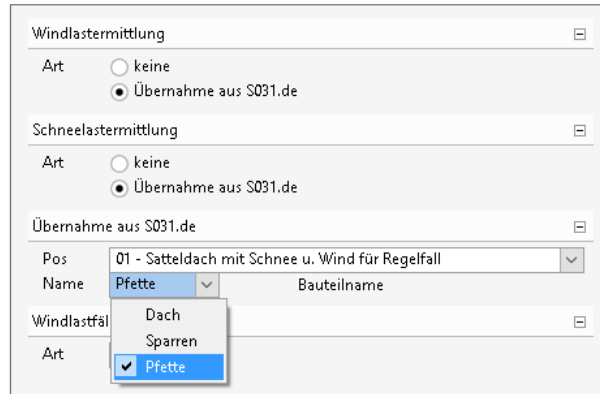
Windlastermittlung ⊟

Art ○ keine
◉ Übernahme aus S031.de

Schneelastermittlung ⊟

Art ○ keine
◉ Übernahme aus S031.de

Übernahme aus S031.de ⊟

Pos 01 - Satteldach mit Schnee u. Wind für Regelfall

Name Pfette Bauteilname

Dach
Sparren
✔ Pfette

Windlastfäl ⊟

Art